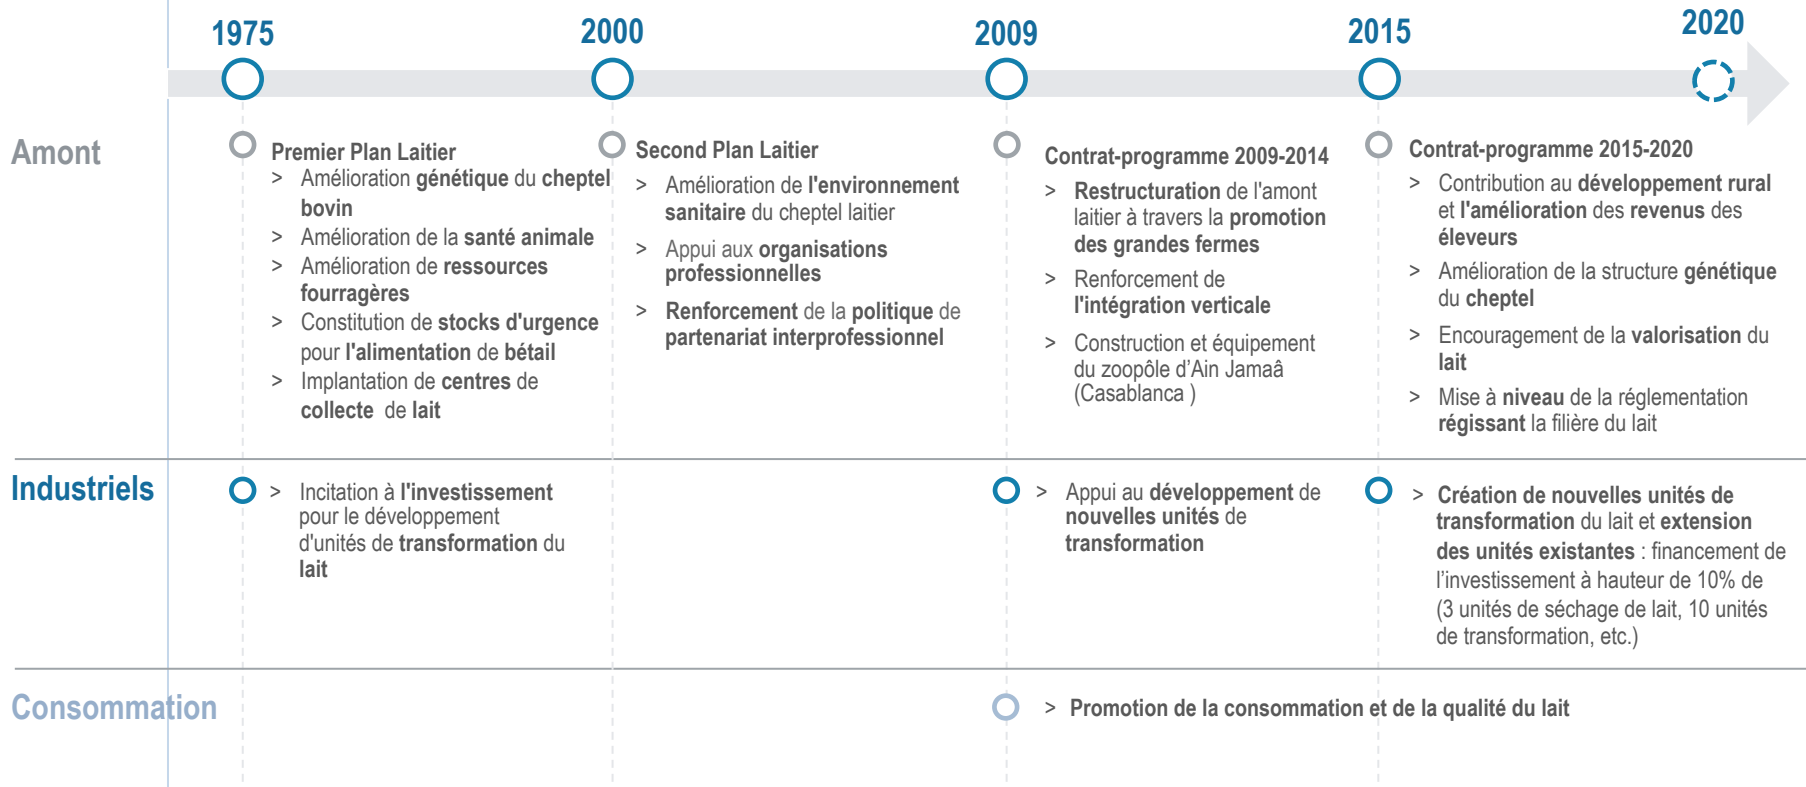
1975 2000 2009 2015 2020

Amont

Premier Plan Laitier
> Amélioration génétique du cheptel bovin
> Amélioration de la santé animale
> Amélioration de ressources fourragères
> Constitution de stocks d'urgence pour l'alimentation de bétail
> Implantation de centres de collecte de lait

Second Plan Laitier
> Amélioration de l'environnement sanitaire du cheptel laitier
> Appui aux organisations professionnelles
> Renforcement de la politique de partenariat interprofessionnel

Contrat-programme 2009-2014
> Restructuration de l'amont laitier à travers la promotion des grandes fermes
> Renforcement de l'intégration verticale
> Construction et équipement du zoopôle d'Ain Jamaâ (Casablanca )

Contrat-programme 2015-2020
> Contribution au développement rural et l'amélioration des revenus des éleveurs
> Amélioration de la structure génétique du cheptel
> Encouragement de la valorisation du lait
> Mise à niveau de la réglementation régissant la filière du lait

Industriels

> Incitation à l'investissement pour le développement d'unités de transformation du lait

> Appui au développement de nouvelles unités de transformation

> Création de nouvelles unités de transformation du lait et extension des unités existantes : financement de l'investissement à hauteur de 10% de (3 unités de séchage de lait, 10 unités de transformation, etc.)

Consommation

> Promotion de la consommation et de la qualité du lait